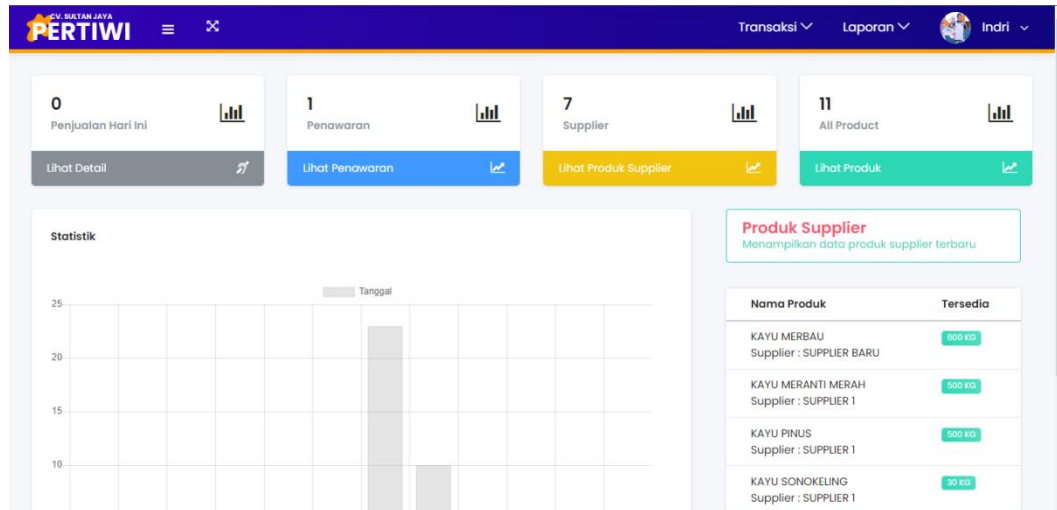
CV. SULTAN JAYA
PERTIWI

Transaksi
Laporan
Indri

0
Penjualan Hari Ini
Lihat Detail

1
Penawaran
Lihat Penawaran

7
Supplier
Lihat Produk Supplier

11
All Product
Lihat Produk

Statistik

Tanggal

25
20
15
10

Produk Supplier
Menampilkan data produk supplier terbaru

| Nama Produk | Tersedia |
|---|---|
| KAYU MERBAU Supplier : SUPPLIER BARU | 600 KG |
| KAYU MERANTI MERAH Supplier : SUPPLIER 1 | 500 KG |
| KAYU PINUS Supplier : SUPPLIER 1 | 500 KG |
| KAYU SONOKELING Supplier : SUPPLIER 1 | 30 KG |